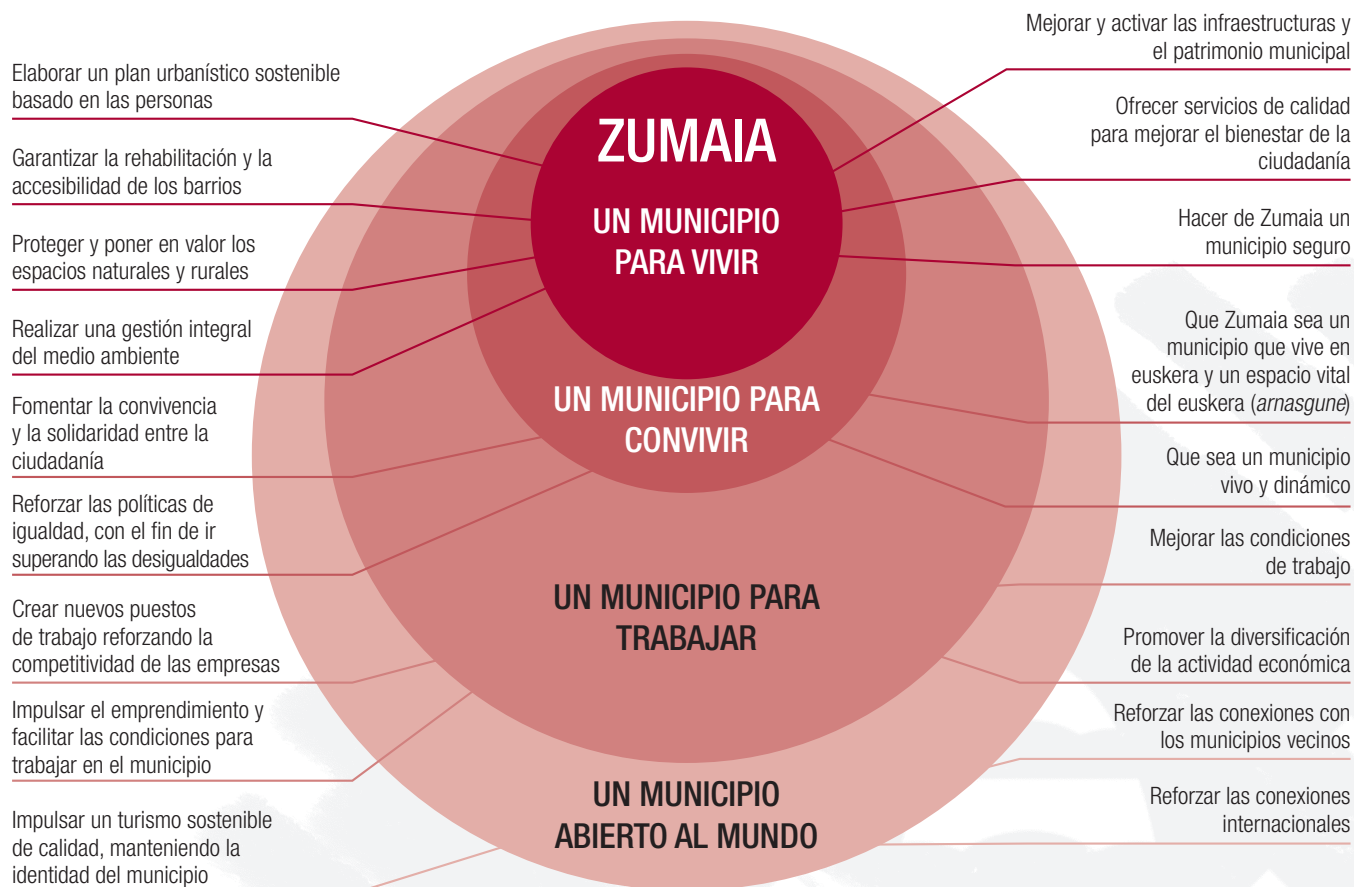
ZUMAIA

UN MUNICIPIO PARA VIVIR

UN MUNICIPIO PARA CONVIVIR

UN MUNICIPIO PARA TRABAJAR

UN MUNICIPIO ABIERTO AL MUNDO

Elaborar un plan urbanístico sostenible basado en las personas

Garantizar la rehabilitación y la accesibilidad de los barrios

Proteger y poner en valor los espacios naturales y rurales

Realizar una gestión integral del medio ambiente

Fomentar la convivencia y la solidaridad entre la ciudadanía

Reforzar las políticas de igualdad, con el fin de ir superando las desigualdades

Crear nuevos puestos de trabajo reforzando la competitividad de las empresas

Impulsar el emprendimiento y facilitar las condiciones para trabajar en el municipio

Impulsar un turismo sostenible de calidad, manteniendo la identidad del municipio

Mejorar y activar las infraestructuras y el patrimonio municipal

Ofrecer servicios de calidad para mejorar el bienestar de la ciudadanía

Hacer de Zumaia un municipio seguro

Que Zumaia sea un municipio que vive en euskera y un espacio vital del euskera (arnasgune)

Que sea un municipio vivo y dinámico

Mejorar las condiciones de trabajo

Promover la diversificación de la actividad económica

Reforzar las conexiones con los municipios vecinos

Reforzar las conexiones internacionales